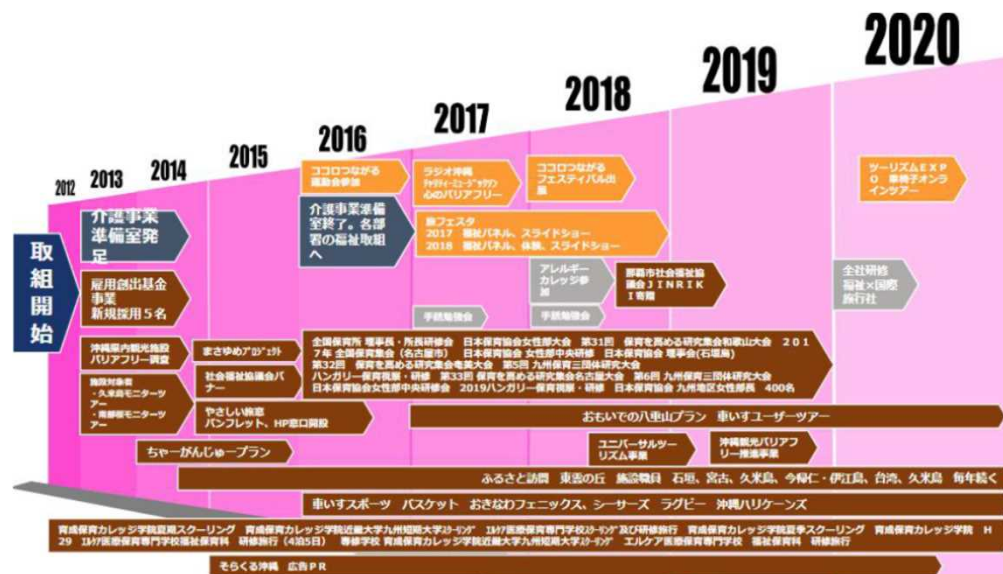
2012
2013
2014
2015
2016
2017
2018
2019
2020

取組開始

介護事業準備室発足

雇用創出基金事業
新規採用５名

沖縄県内観光施設バリアフリー調査

施設対象者
・久米島モニターツアー
・南部班モニターツアー

ちゃーがんじゅープラン

まさゆめプロジェクト

社会福祉協議会バナー

やさしい旅窓
パンフレット、HP窓口開設

ココロつながる運動会参加

介護事業準備室終了。各部署の福祉取組へ

ラジオ沖縄
チャリティーミュージックソン
心のバリアフリー

旅フェスタ
2017　福祉パネル、スライドショー
2018　福祉パネル、体験、スライドショー

手話勉強会

ココロつながるフェスティバル出展

アレルギーカレッジ参加

手話勉強会

那覇市社会福祉協議会ＪＩＮＲＩＫＩ寄贈

全社研修
福祉×国際旅行社

ツーリズムＥＸＰＯ　車椅子オンラインツアー

全国保育所 理事長・所長研修会　日本保育協会女性部大会　第31回　保育を高める研究集会和歌山大会　2017年 全国保育協会（名古屋市）　日本保育協会 女性部中央研修　日本保育協会 理事会（石垣島）
第32回　保育を高める研究集会奄美大会　第5回 九州保育三団体研究大会
ハンガリー保育視察・研修　第33回 保育を高める研究集会古座大会　第6回 九州保育三団体研究大会
日本保育協会女性部中央研修会　2019ハンガリー保育視察・研修　日本保育協会 九州地区女性部長　400名

おもいでの八重山プラン　車いすユーザーツアー

ユニバーサルツーリズム事業

沖縄観光バリアフリー推進事業

ふるさと訪問　東雲の丘　施設職員　石垣、宮古、久米島、今帰仁・伊江島、台湾、久米島　毎年続く

車いすスポーツ　バスケット　おきなわフェニックス、シーサーズ　ラグビー　沖縄ハリケーンズ

育成保育カレッジ学院短期スクーリング　育成保育カレッジ学院近畿大学九州短期大学スクーリング　エルケア医療保育専門学校スクーリング及び研修旅行　育成保育カレッジ学院夏季スクーリング　育成保育カレッジ学院　H29　エルケア医療保育専門学校福祉保育科　研修旅行（4泊5日）　専修学校　育成保育カレッジ学院近畿大学九州短期大学スクーリング　エルケア医療保育専門学校　福祉保育科　研修旅行

そらくる沖縄　広告ＰＲ